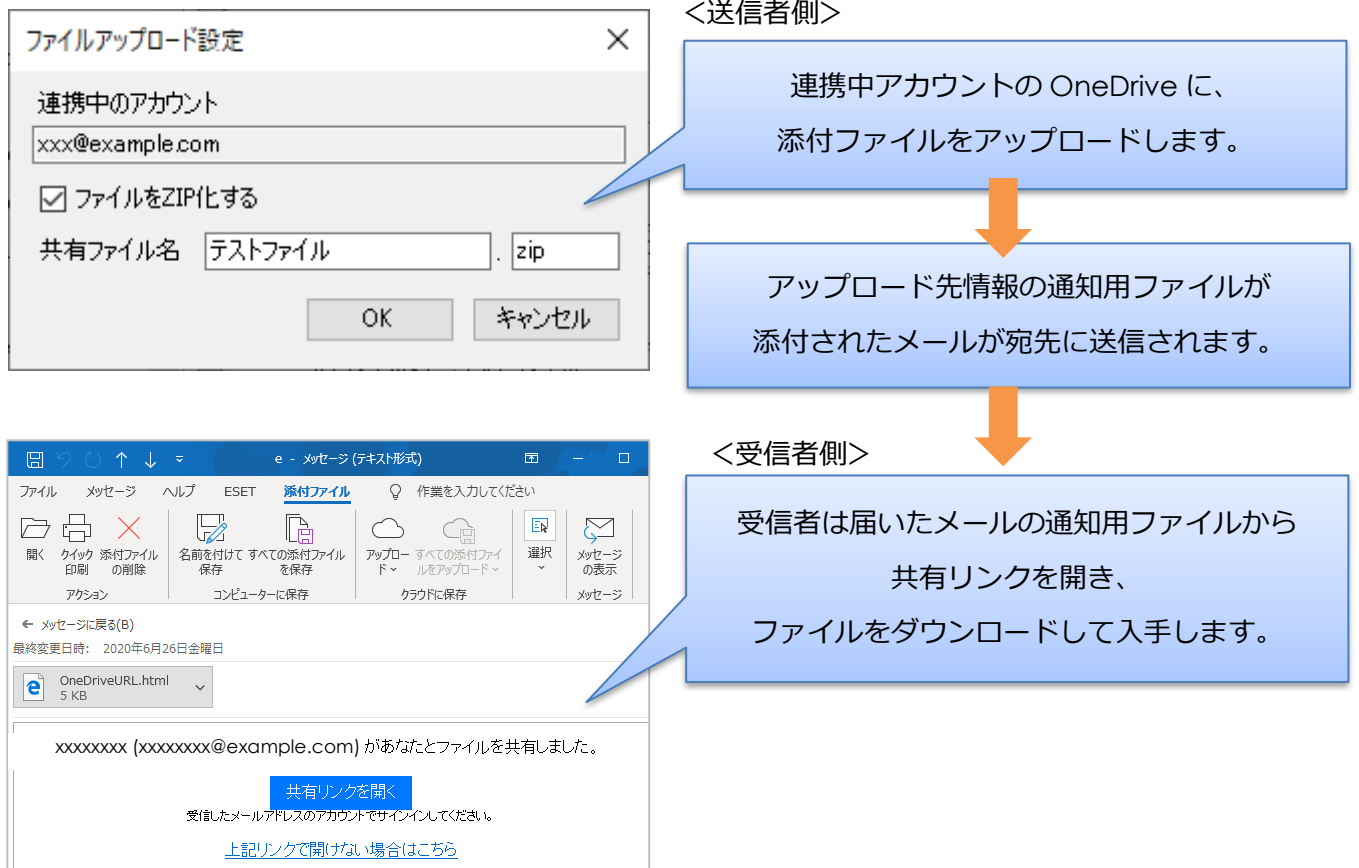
ファイルアップロード設定

連携中のアカウント

xxx@example.com

ファイルをZIP化する

共有ファイル名 テストファイル . zip

OK キャンセル

<送信者側>

連携中アカウントの OneDrive に、
添付ファイルをアップロードします。

アップロード先情報の通知用ファイルが
添付されたメールが宛先に送信されます。

<受信者側>

受信者は届いたメールの通知用ファイルから
共有リンクを開き、
ファイルをダウンロードして入手します。

e - メッセージ (テキスト形式)

ファイル メッセージ ヘルプ ESET 添付ファイル 作業を入力してください

開く クイック印刷 添付ファイルの削除 名前を付けて保存 すべての添付ファイルを保存 アップロード すべての添付ファイルをアップロード 選択 メッセージの表示

アクション コンピューターに保存 クラウドに保存 メッセージ

メッセージに戻る(B)
最終変更日時: 2020年6月26日金曜日

OneDriveURL.html
5 KB

xxxxxxxx (xxxxxxxx@example.com) があなたとファイルを共有しました。

共有リンクを開く

受信したメールアドレスのアカウントでサインインしてください。

上記リンクで開けない場合はこちら